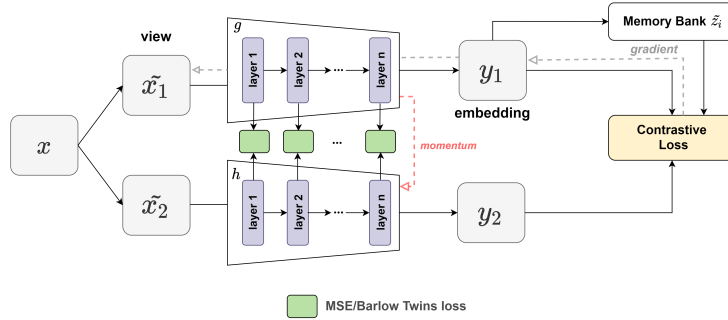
view

$g$

layer 1

layer 2

...

layer n

Memory Bank $\tilde{z}_i$

gradient

$\tilde{x_1}$

$y_1$

embedding

$x$

...

momentum

Contrastive Loss

$h$

$\tilde{x_2}$

layer 1

layer 2

...

layer n

$y_2$

MSE/Barlow Twins loss